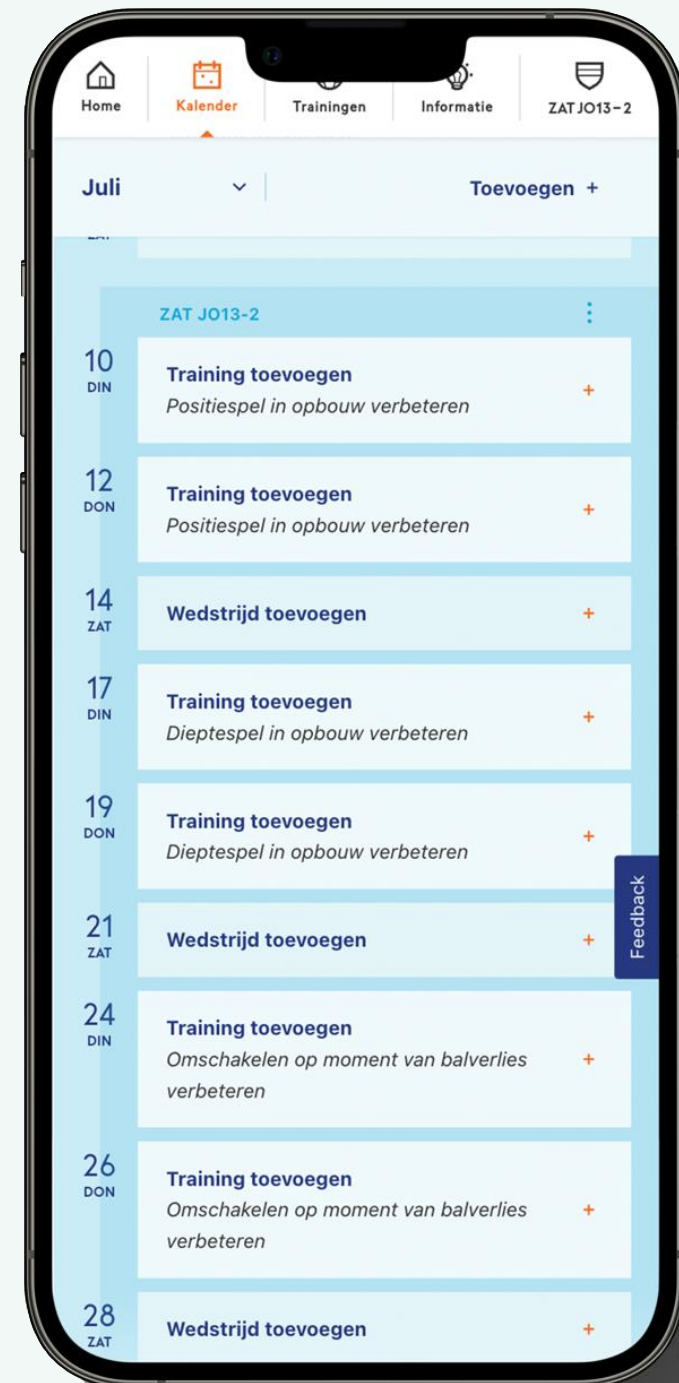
Home
Kalender
Trainingen
Informatie
ZAT JO13-2

Juli

Toevoegen +

ZAT

ZAT JO13-2

10
DIN
Training toevoegen
Positiespel in opbouw verbeteren
+

12
DON
Training toevoegen
Positiespel in opbouw verbeteren
+

14
ZAT
Wedstrijd toevoegen
+

17
DIN
Training toevoegen
Dieptespel in opbouw verbeteren
+

19
DON
Training toevoegen
Dieptespel in opbouw verbeteren
+

21
ZAT
Wedstrijd toevoegen
+

24
DIN
Training toevoegen
Omschakelen op moment van balverlies verbeteren
+

26
DON
Training toevoegen
Omschakelen op moment van balverlies verbeteren
+

28
ZAT
Wedstrijd toevoegen
+

Feedback